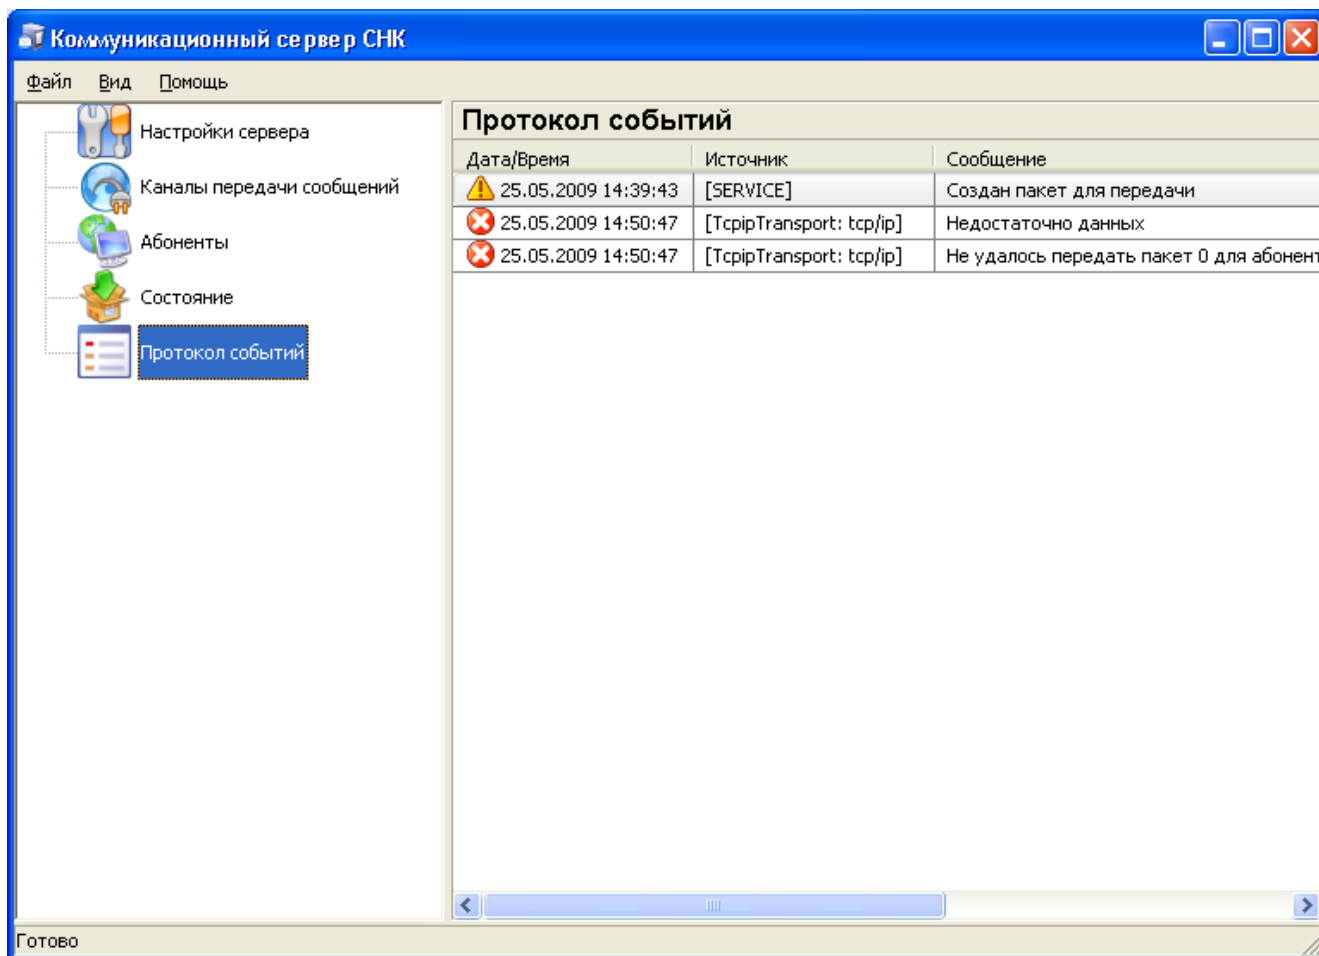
Коммуникационный сервер СНК

Файл Вид Помощь

Настройки сервера
Каналы передачи сообщений
Абоненты
Состояние
Протокол событий

Протокол событий

| Дата/Время | Источник | Сообщение |
|---|---|---|
| 25.05.2009 14:39:43 | [SERVICE] | Создан пакет для передачи |
| 25.05.2009 14:50:47 | [TcpipTransport: tcp/ip] | Недостаточно данных |
| 25.05.2009 14:50:47 | [TcpipTransport: tcp/ip] | Не удалось передать пакет 0 для абонент |

Готово